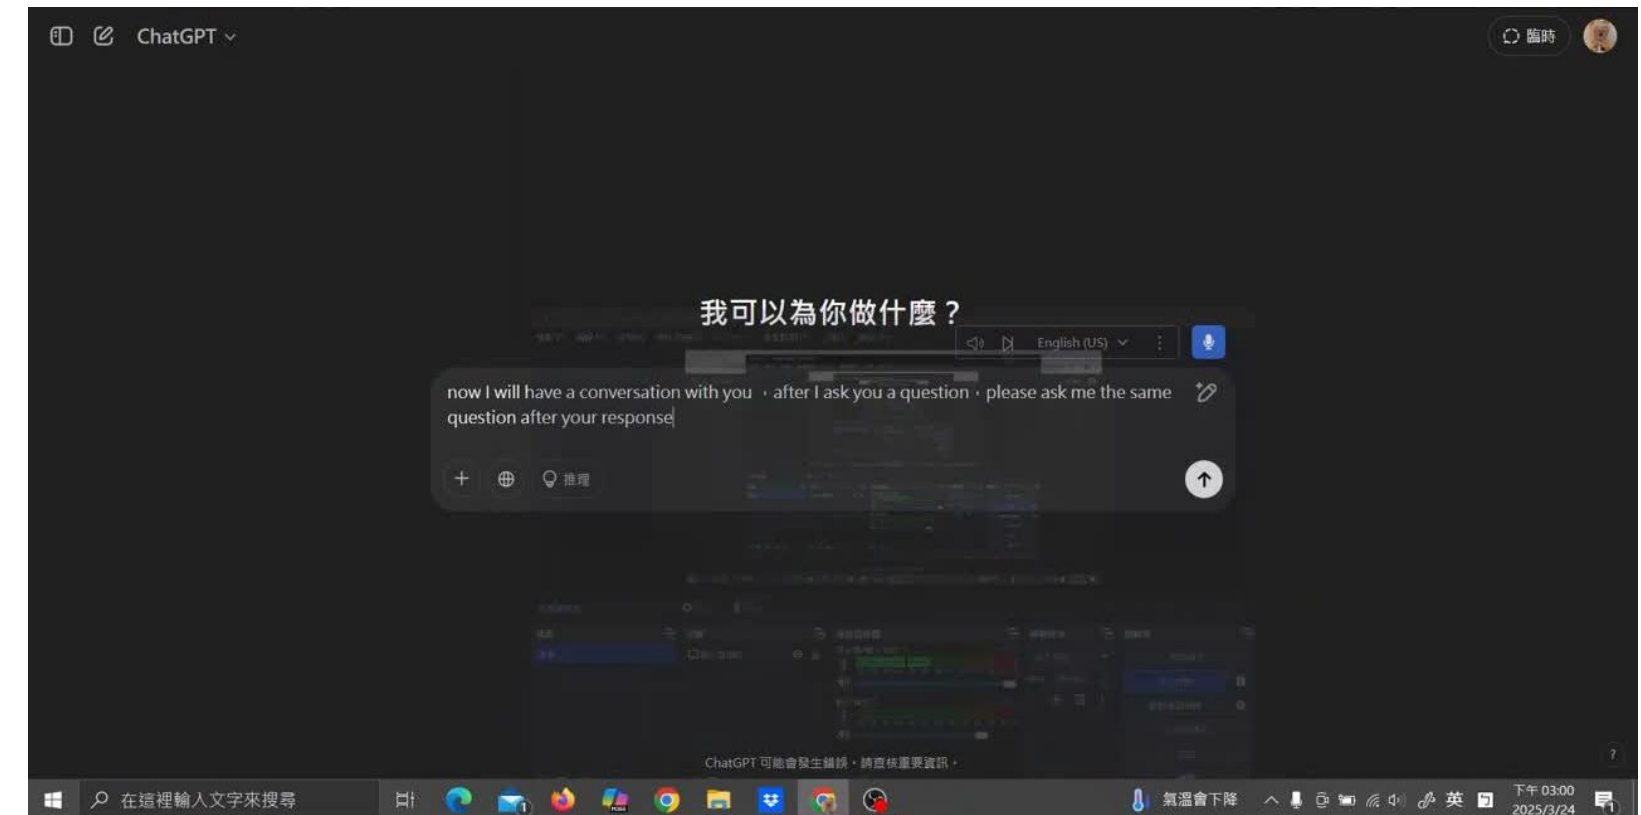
ChatGPT

臨時

我可以為你做什麼？

English (US)

now I will have a conversation with you ，after I ask you a question，please ask me the same question after your response

推理

ChatGPT 可能會發生錯誤。請查核重要資訊。

?

在這裡輸入文字來搜尋

氣溫會下降

英

下午 03:00
2025/3/24